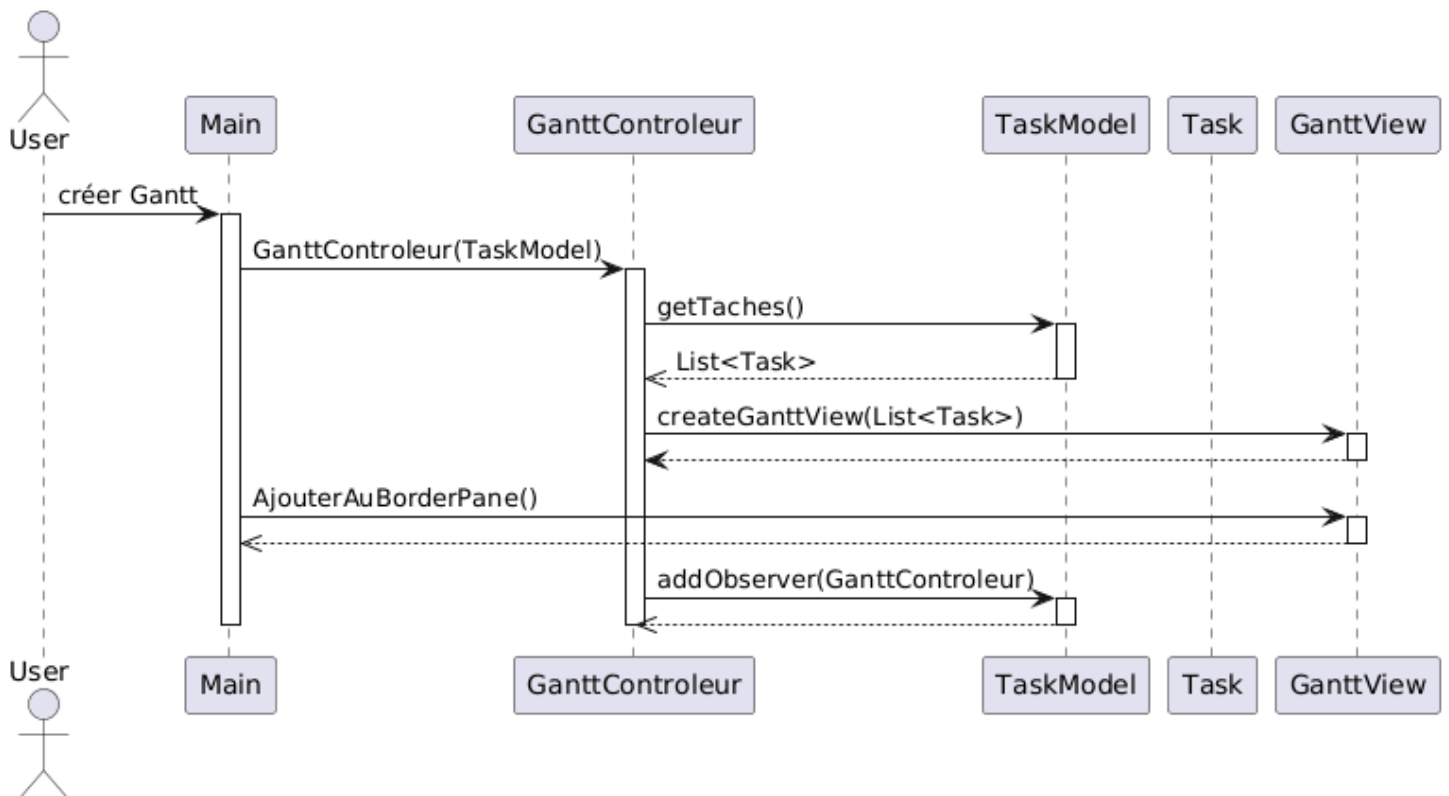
User
Main
GanttControleur
TaskModel
Task
GanttView

créer Gantt
GanttControleur(TaskModel)
getTaches()
List<Task>
createGanttView(List<Task>)
AjouterAuBorderPane()
addObserver(GanttControleur)

User
Main
GanttControleur
TaskModel
Task
GanttView